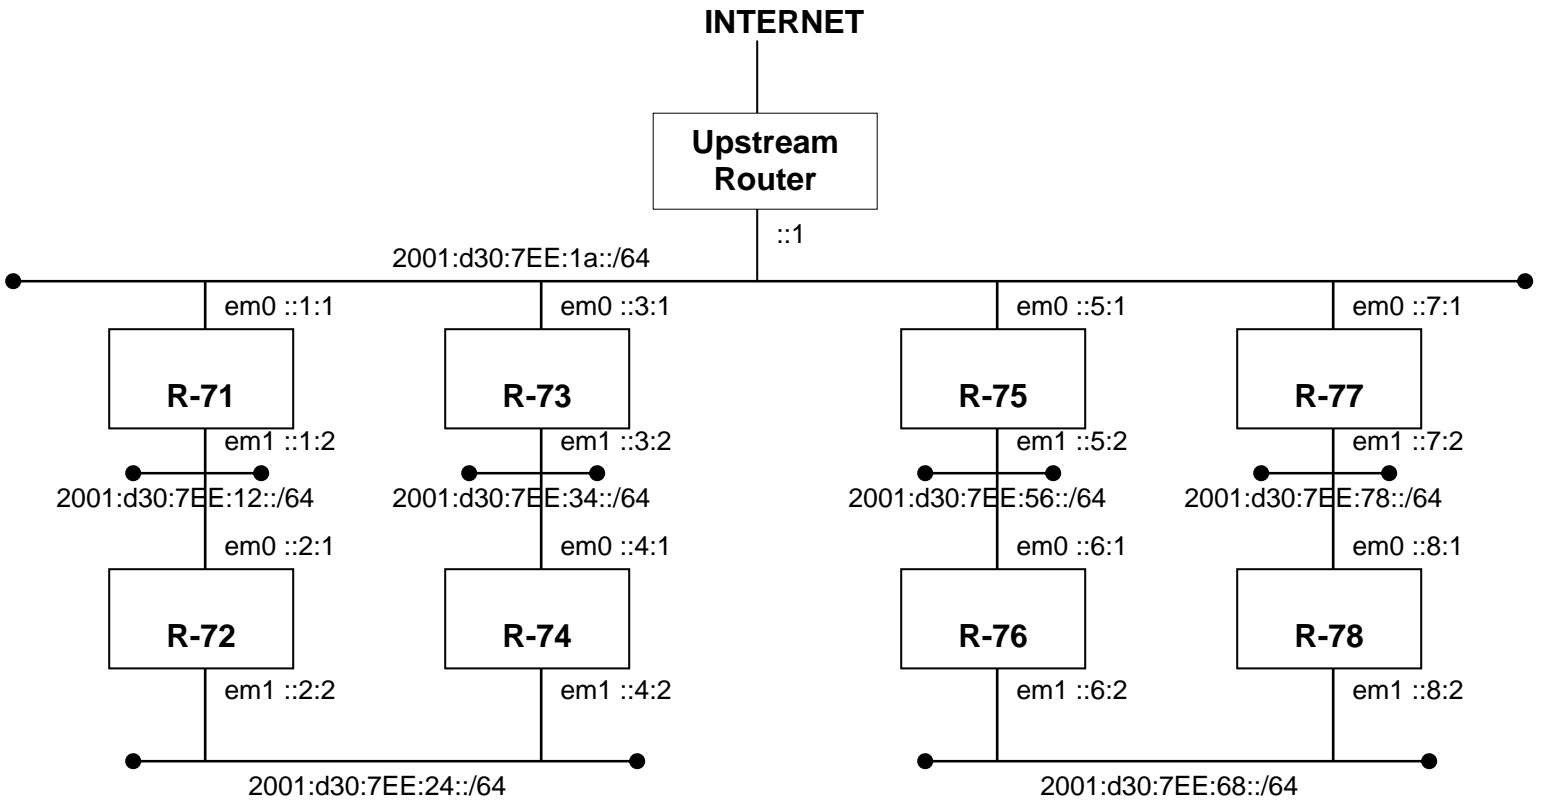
INTERNET

Upstream Router

::1

2001:d30:7EE:1a::/64

em0 ::1:1

em0 ::3:1

em0 ::5:1

em0 ::7:1

R-71

R-73

R-75

R-77

em1 ::1:2

em1 ::3:2

em1 ::5:2

em1 ::7:2

2001:d30:7EE:12::/64

2001:d30:7EE:34::/64

2001:d30:7EE:56::/64

2001:d30:7EE:78::/64

em0 ::2:1

em0 ::4:1

em0 ::6:1

em0 ::8:1

R-72

R-74

R-76

R-78

em1 ::2:2

em1 ::4:2

em1 ::6:2

em1 ::8:2

2001:d30:7EE:24::/64

2001:d30:7EE:68::/64